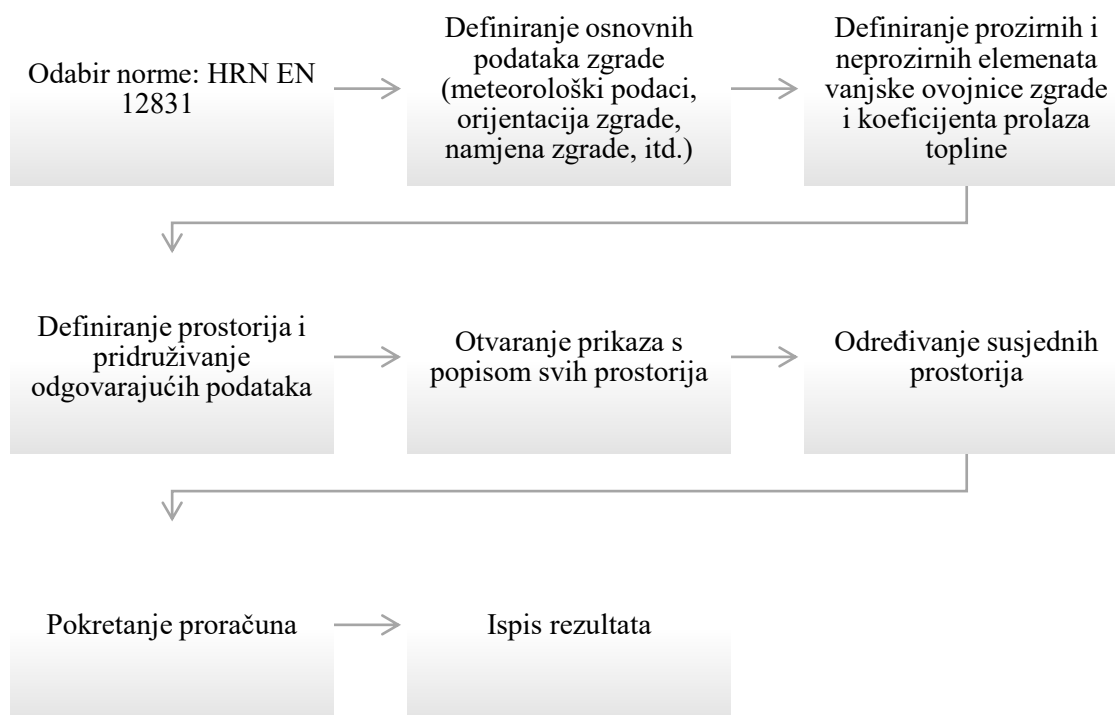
Odabir norme: HRN EN 12831

Definiranje osnovnih podataka zgrade (meteorološki podaci, orijentacija zgrade, namjena zgrade, itd.)

Definiranje prozirnih i neprozirnih elemenata vanjske ovojnice zgrade i koeficijenta prolaza topline

Definiranje prostorija i pridruživanje odgovarajućih podataka

Otvaranje prikaza s popisom svih prostorija

Određivanje susjednih prostorija

Pokretanje proračuna

Ispis rezultata